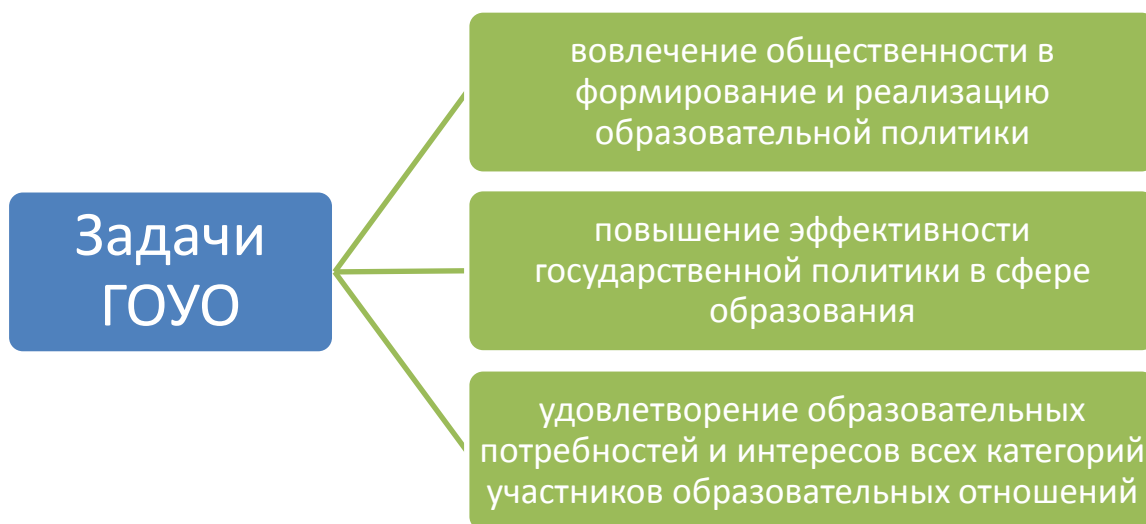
Задачи ГОУО

вовлечение общественности в формирование и реализацию образовательной политики

повышение эффективности государственной политики в сфере образования

удовлетворение образовательных потребностей и интересов всех категорий участников образовательных отношений